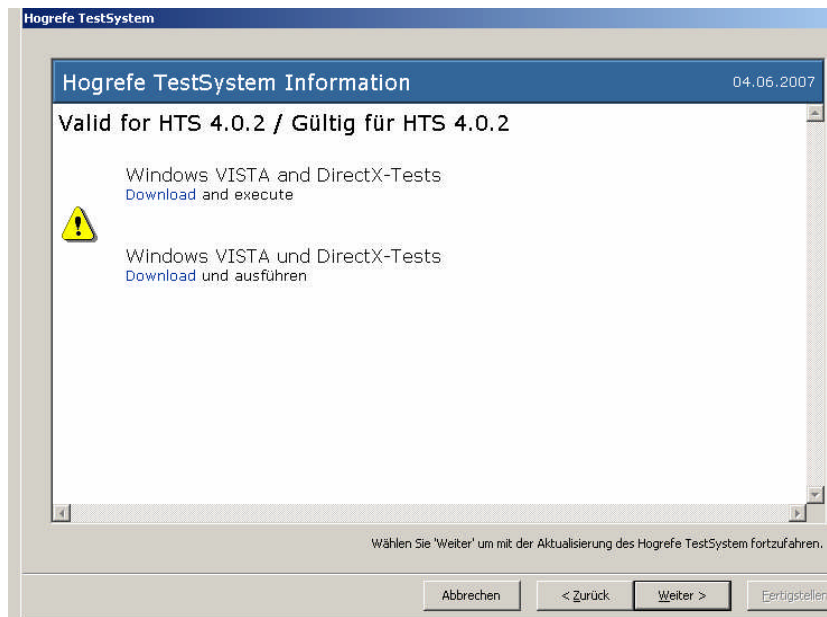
Hogrefe TestSystem

Hogrefe TestSystem Information

04.06.2007

Valid for HTS 4.0.2 / Gültig für HTS 4.0.2

Windows VISTA and DirectX-Tests
Download and execute

Windows VISTA und DirectX-Tests
Download und ausführen

Wählen Sie 'Weiter' um mit der Aktualisierung des Hogrefe TestSystem fortzufahren.

Abbrechen

< Zurück

Weiter >

Fertigstellen